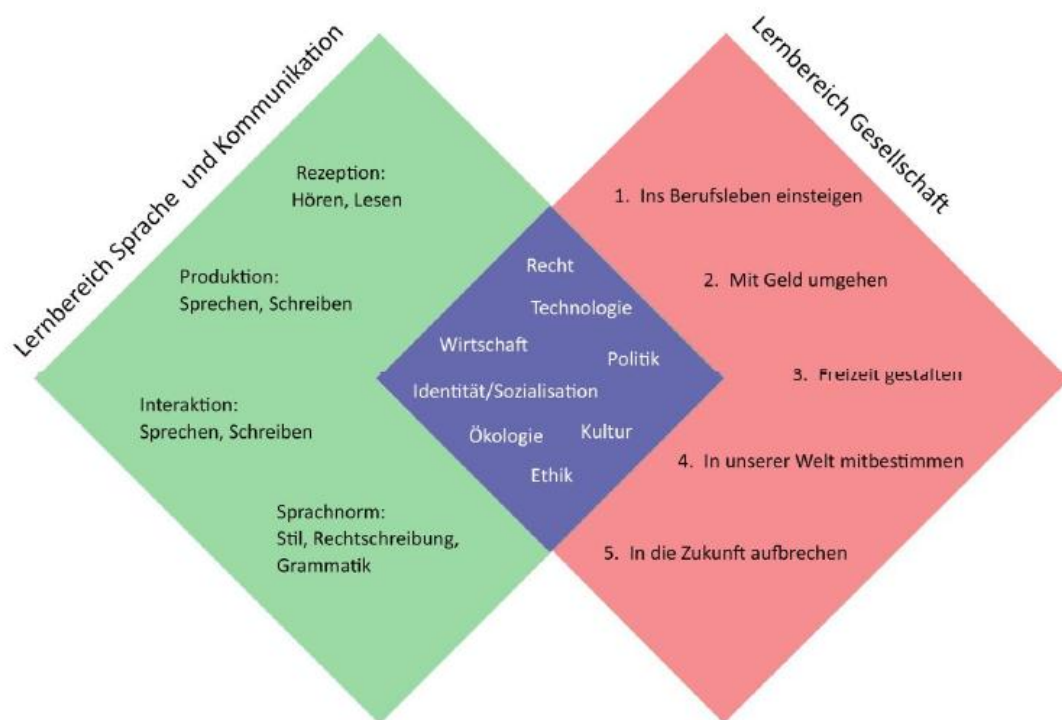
Lernbereich Sprache und Kommunikation

Rezeption:
Hören, Lesen

Produktion:
Sprechen, Schreiben

Interaktion:
Sprechen, Schreiben

Sprachnorm:
Stil, Rechtschreibung, Grammatik

Recht
Technologie
Wirtschaft
Politik
Identität/Sozialisation
Ökologie
Kultur
Ethik

Lernbereich Gesellschaft

1. Ins Berufsleben einsteigen
2. Mit Geld umgehen
3. Freizeit gestalten
4. In unserer Welt mitbestimmen
5. In die Zukunft aufbrechen